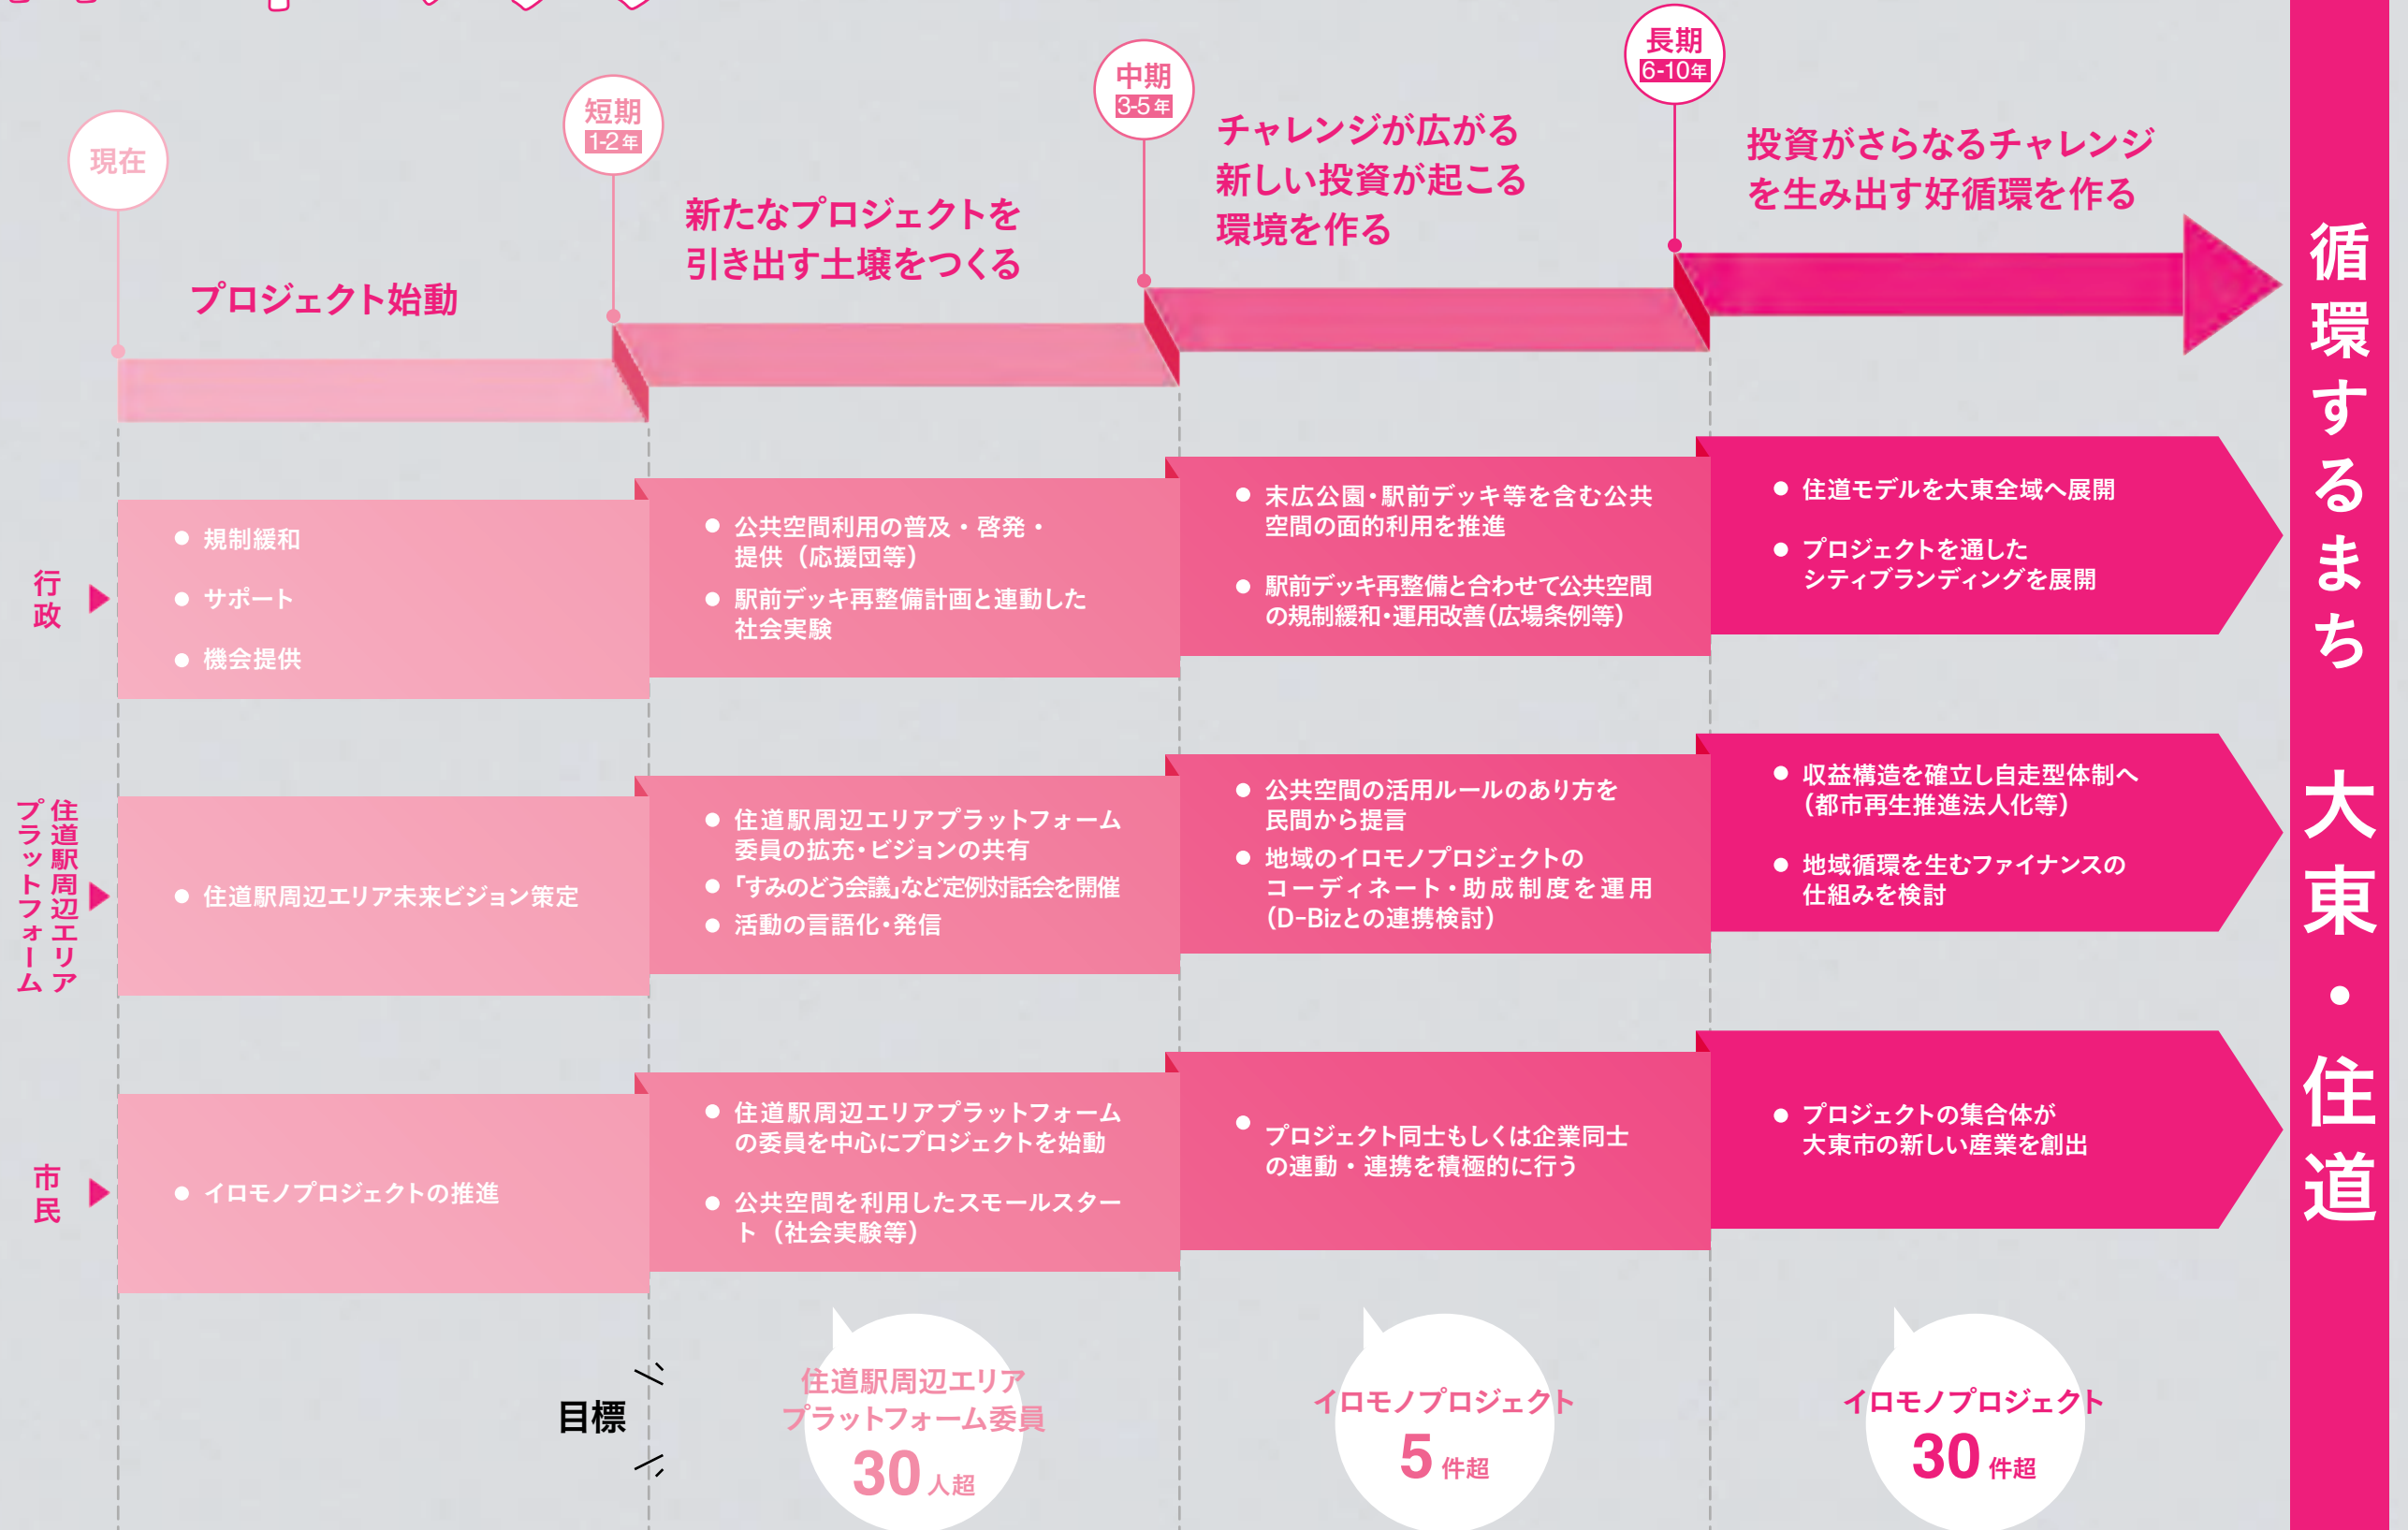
現在

短期
1-2年

中期
3-5年

長期
6-10年

プロジェクト始動

新たなプロジェクトを引き出す土壌をつくる

チャレンジが広がる新しい投資が起こる環境を作る

投資がさらなるチャレンジを生み出す好循環を作る

循環するまち 大東・住道

行政

● 規制緩和
● サポート
● 機会提供

● 公共空間利用の普及・啓発・提供（応援団等）
● 駅前デッキ再整備計画と連動した社会実験

● 末広公園・駅前デッキ等を含む公共空間の面的利用を推進
● 駅前デッキ再整備と合わせて公共空間の規制緩和・運用改善（広場条例等）

● 住道モデルを大東全域へ展開
● プロジェクトを通したシティブランディングを展開

住道駅周辺エリアプラットフォーム

● 住道駅周辺エリア未来ビジョン策定

● 住道駅周辺エリアプラットフォーム委員の拡充・ビジョンの共有
● 「すみのどう会議」など定例対話会を開催
● 活動の言語化・発信

● 公共空間の活用ルールのあり方を民間から提言
● 地域のイロモノプロジェクトのコーディネート・助成制度を運用（D-Bizとの連携検討）

● 収益構造を確立し自走型体制へ（都市再生推進法人化等）
● 地域循環を生むファイナンスの仕組みを検討

市民

● イロモノプロジェクトの推進

● 住道駅周辺エリアプラットフォームの委員を中心にプロジェクトを始動
● 公共空間を利用したスモールスタート（社会実験等）

● プロジェクト同士もしくは企業同士の連動・連携を積極的に行う

● プロジェクトの集合体が大東市の新しい産業を創出

目標

住道駅周辺エリアプラットフォーム委員
30人超

イロモノプロジェクト
5件超

イロモノプロジェクト
30件超